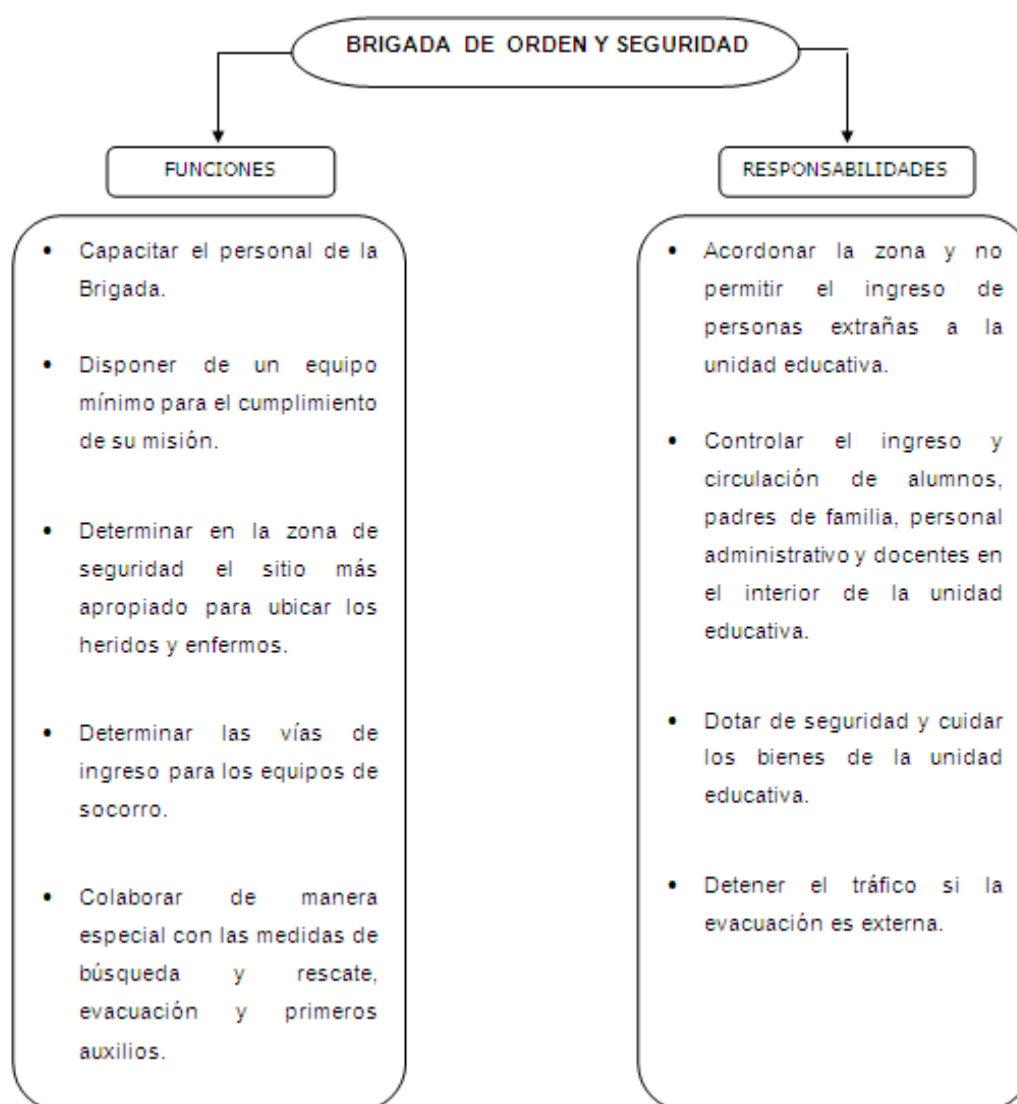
BRIGADA DE ORDEN Y SEGURIDAD

FUNCIONES

- Capacitar el personal de la Brigada.
- Disponer de un equipo mínimo para el cumplimiento de su misión.
- Determinar en la zona de seguridad el sitio más apropiado para ubicar los heridos y enfermos.
- Determinar las vías de ingreso para los equipos de socorro.
- Colaborar de manera especial con las medidas de búsqueda y rescate, evacuación y primeros auxilios.

RESPONSABILIDADES

- Acordonar la zona y no permitir el ingreso de personas extrañas a la unidad educativa.
- Controlar el ingreso y circulación de alumnos, padres de familia, personal administrativo y docentes en el interior de la unidad educativa.
- Dotar de seguridad y cuidar los bienes de la unidad educativa.
- Detener el tráfico si la evacuación es externa.